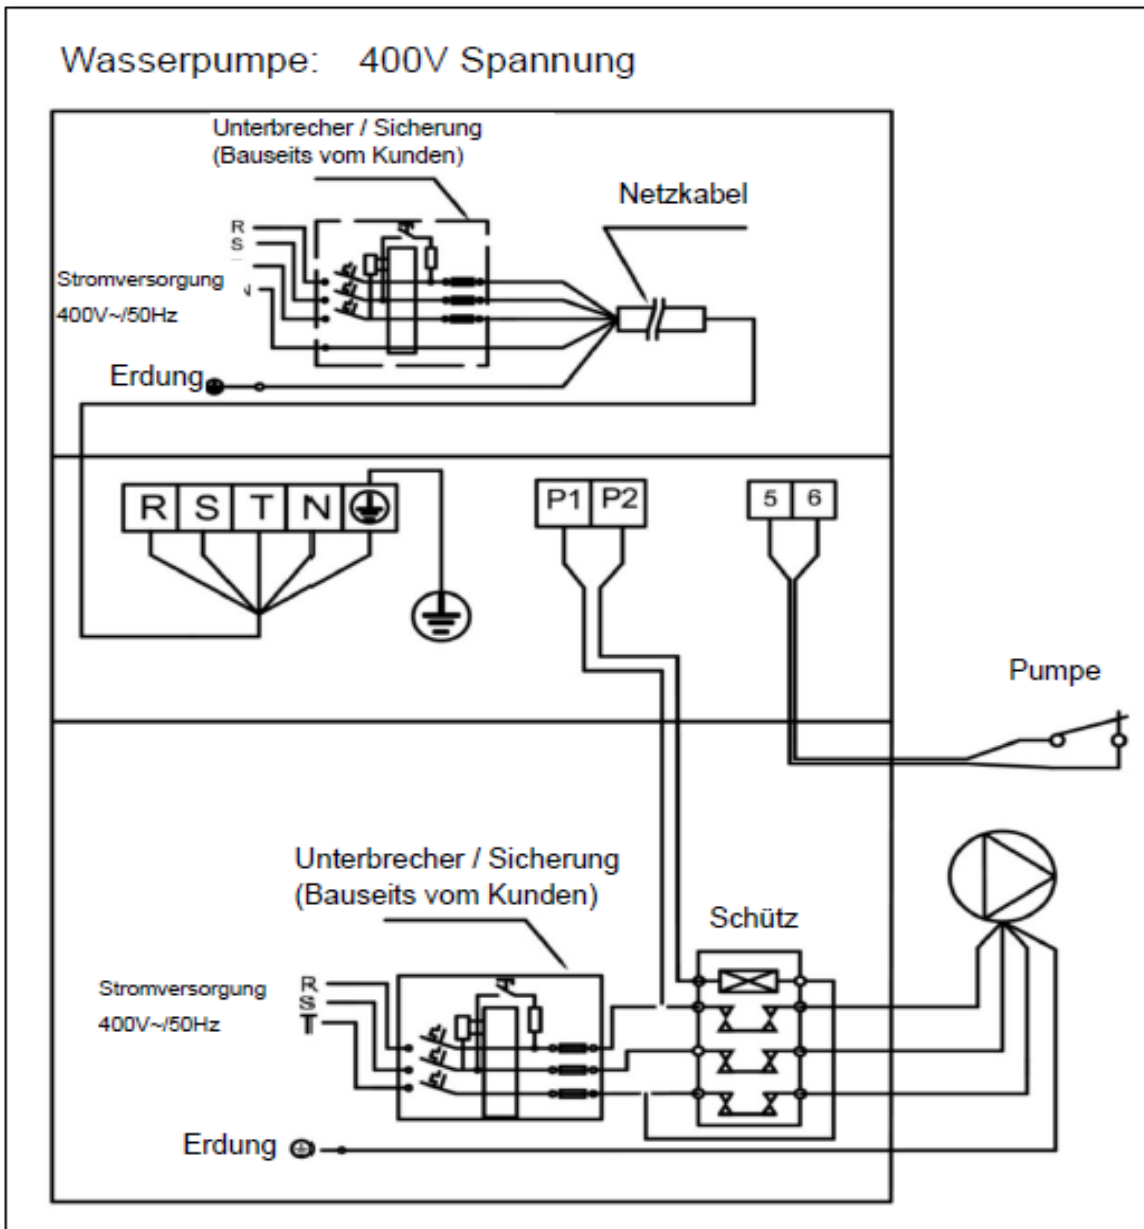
Wasserpumpe: 400V Spannung

Unterbrecher / Sicherung
(Bauseits vom Kunden)

Netzkabel

R
S
Stromversorgung
N
400V~/50Hz

Erdung

| R | S | T | N | ⏚ |
|---|---|---|---|---|

| P1 | P2 |
|---|---|

| 5 | 6 |
|---|---|

Pumpe

Unterbrecher / Sicherung
(Bauseits vom Kunden)

Schütz

Stromversorgung
400V~/50Hz

R
S
T

Erdung